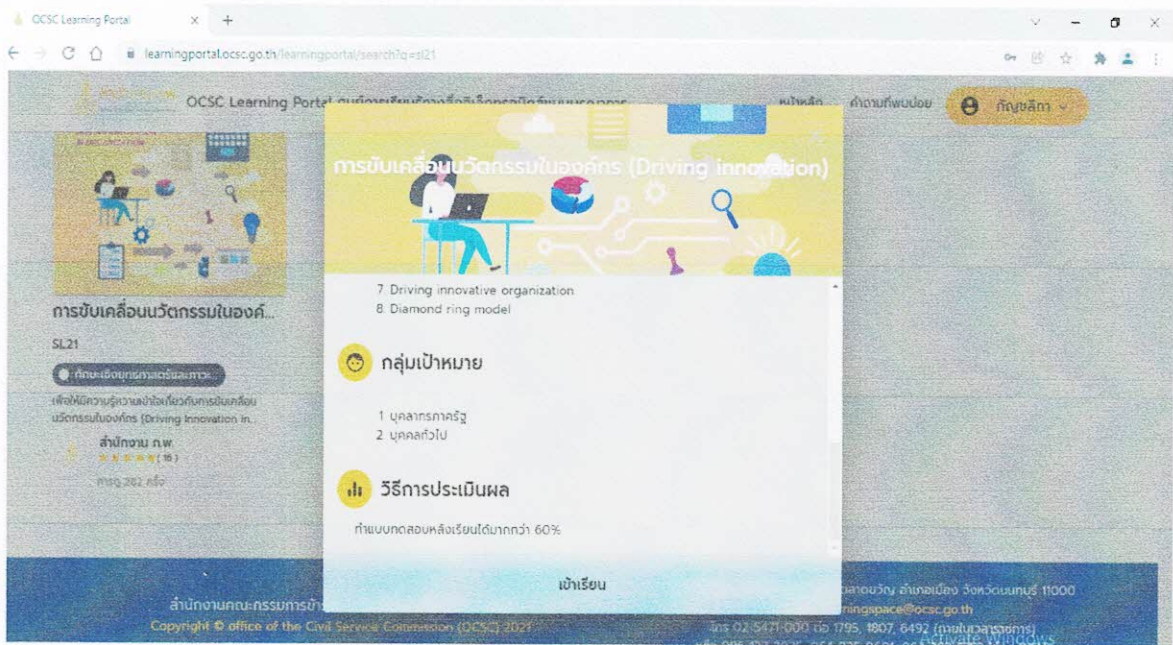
OCSC Learning Portal × +

learningportal.ocsc.go.th/learningportal/search?q=sl21

OCSC Learning Portal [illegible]

หน้าหลัก คำถามที่พบบ่อย กัญชลิกา

การขับเคลื่อนนวัตกรรมในองค์...

SL21

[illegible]

เพื่อให้มีความรู้ความเข้าใจเกี่ยวกับการขับเคลื่อนนวัตกรรมในองค์กร (Driving Innovation in...

สำนักงาน ก.พ.

(16)

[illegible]

การขับเคลื่อนนวัตกรรมในองค์กร (Driving innovation)

7. Driving innovative organization
8. Diamond ring model

กลุ่มเป้าหมาย

1. บุคลากรภาครัฐ
2. บุคคลทั่วไป

วิธีการประเมินผล

ทำแบบทดสอบหลังเรียนได้มากกว่า 60%

เข้าเรียน

สำนักงานคณะกรรมการข้า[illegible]

Copyright © office of the Civil Service Commission (OCSC) 2021

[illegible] อำเภอเมือง จังหวัดนนทบุรี 11000

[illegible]ingspace@ocsc.go.th

โทร 02 547 1000 ต่อ 1795, 1807, 6492 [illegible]

Activate Windows